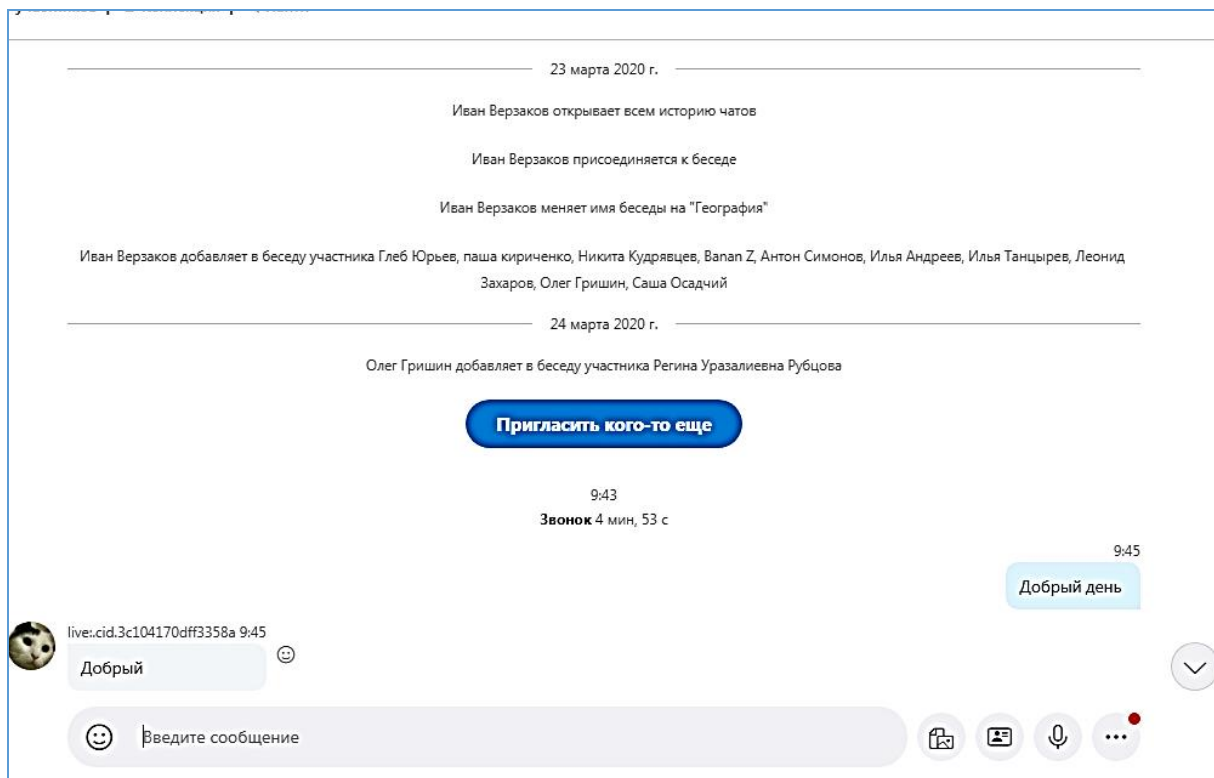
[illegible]

23 марта 2020 г.

Иван Верзаков открывает всем историю чатов

Иван Верзаков присоединяется к беседе

Иван Верзаков меняет имя беседы на "География"

Иван Верзаков добавляет в беседу участника Глеб Юрьев, паша кириченко, Никита Кудрявцев, Banan Z, Антон Симонов, Илья Андреев, Илья Танцырев, Леонид Захаров, Олег Гришин, Саша Осадчий

24 марта 2020 г.

Олег Гришин добавляет в беседу участника Регина Уразалиевна Рубцова

Пригласить кого-то еще

9:43
**Звонок** 4 мин, 53 с

9:45
Добрый день

live:.cid.3c104170dff3358a 9:45
Добрый

Введите сообщение